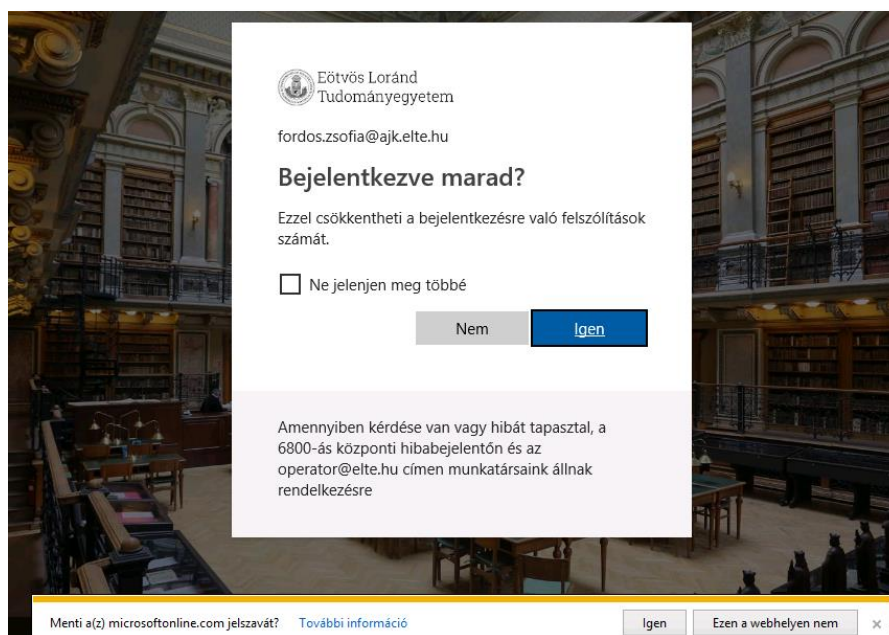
Eötvös Loránd Tudományegyetem

fordos.zsofia@ajk.elte.hu

Bejelentkezve marad?

Ezzel csökkentheti a bejelentkezésre való felszólítások számát.

Ne jelenjen meg többé

Nem

Igen

Amennyiben kérdése van vagy hibát tapasztal, a 6800-ás központi hibabejelentőn és az operator@elte.hu címen munkatársaink állnak rendelkezésre

Menti a(z) microsoftonline.com jelszavát? További információ

Igen

Ezen a webhelyen nem

×